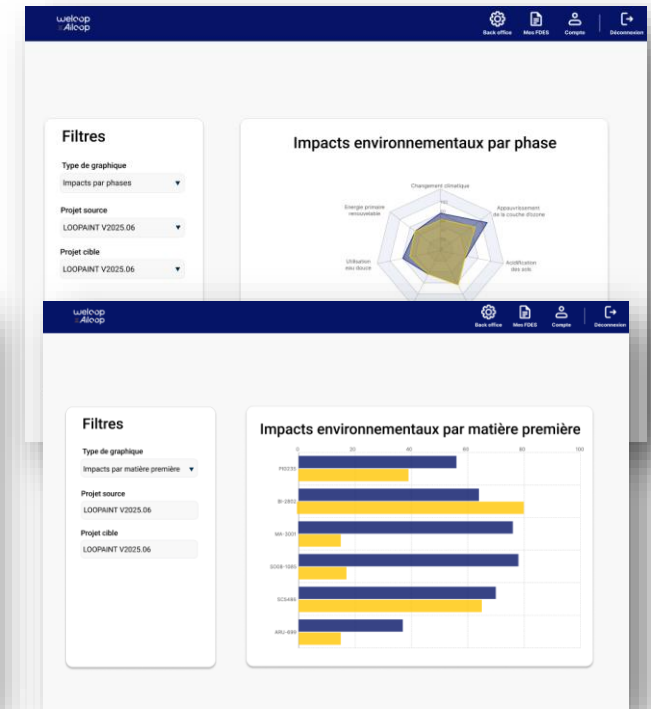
welcop by Alcop

Back office
Mes FDES
Compte
Déconnexion

Filtres

Type de graphique
Impacts par phases

Projet source
LOOPAINT V2025.06

Projet cible
LOOPAINT V2025.06

Impacts environnementaux par phase

Changement climatique
Appauvrissement de la couche d'ozone
Acidification des sols
Utilisation eau douce
Energie primaire renouvelable

welcop by Alcop

Back office
Mes FDES
Compte
Déconnexion

Filtres

Type de graphique
Impacts par matière première

Projet source
LOOPAINT V2025.06

Projet cible
LOOPAINT V2025.06

Impacts environnementaux par matière première

0 20 40 60 80 100

FR0235
BI-2855
MA-3001
SC08-1065
SC5486
ARU-699